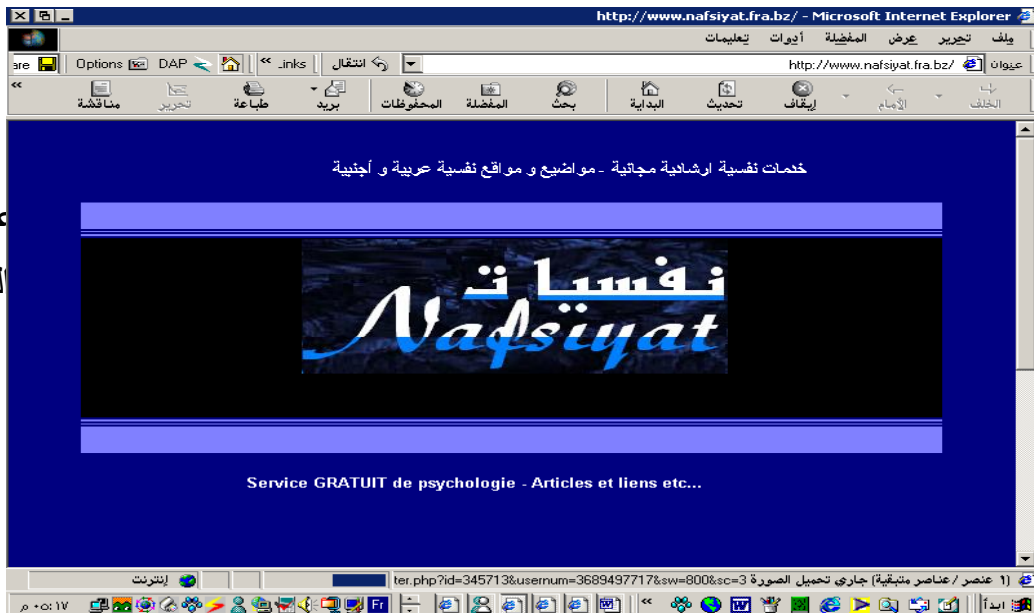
http://www.nafsiyat.fra.bz/ - Microsoft Internet Explorer

ملف تحرير عرض المفضلة أدوات تعليمات

are Options DAP Links انتقال عنوان http://www.nafsiyat.fra.bz/

الخلف الأمام إيقاف تحديث البداية بحث المفضلة المحفوظات بريد طباعة تحرير مناقشة

خدمات نفسية ارشادية مجانية - مواضيع و مواقع نفسية عربية و أجنبية

نفسيات
Nafsiyat

Service GRATUIT de psychologie - Articles et liens etc...

(1 عنصر / عناصر متبقية) جاري تحميل الصورة ter.php?id=345713&usernum=3689497717&sw=800&sc=3 إنترنت

ابدأ Fr ٠٥:١٧ م